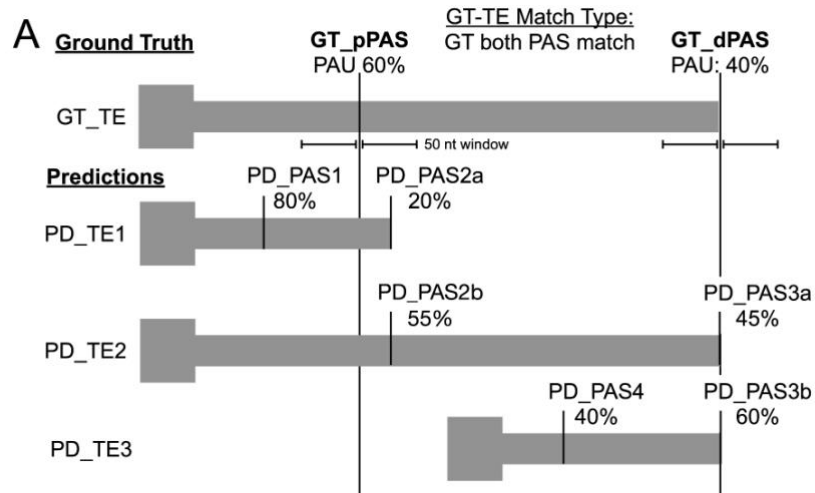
A Ground Truth

GT_pPAS
PAU 60%

GT-TE Match Type:
GT both PAS match

GT_dPAS
PAU: 40%

GT_TE

50 nt window

Predictions

PD_PAS1
80%

PD_PAS2a
20%

PD_TE1

PD_PAS2b
55%

PD_PAS3a
45%

PD_TE2

PD_PAS4
40%

PD_PAS3b
60%

PD_TE3